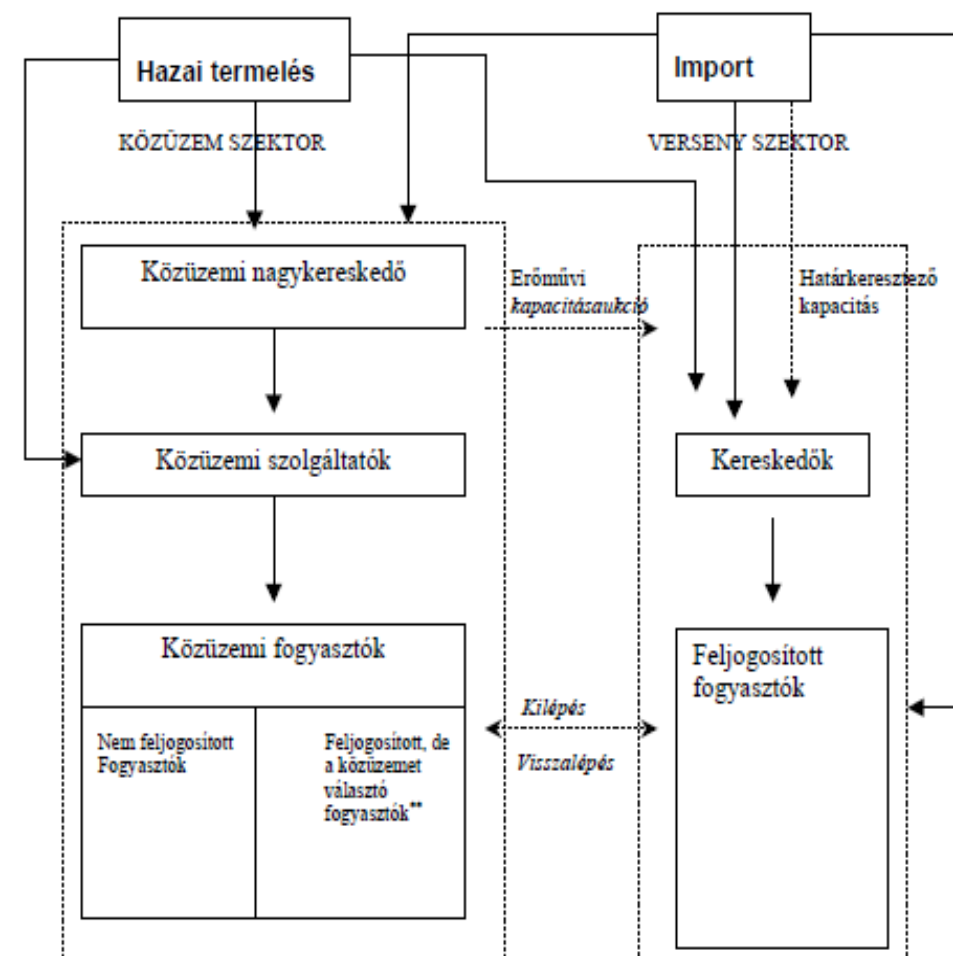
Hazai termelés

Import

KÖZÜZEM SZEKTOR

VERSENY SZEKTOR

Közüzemi nagykereskedő

Erőművi kapacitásaukció

Határkeresztező kapacitás

Közüzemi szolgáltatók

Kereskedők

Közüzemi fogyasztók

Feljogosított fogyasztók

Kilépés

Visszalépés

Nem feljogosított Fogyasztók

Feljogosított, de a közüzemet választó fogyasztók**